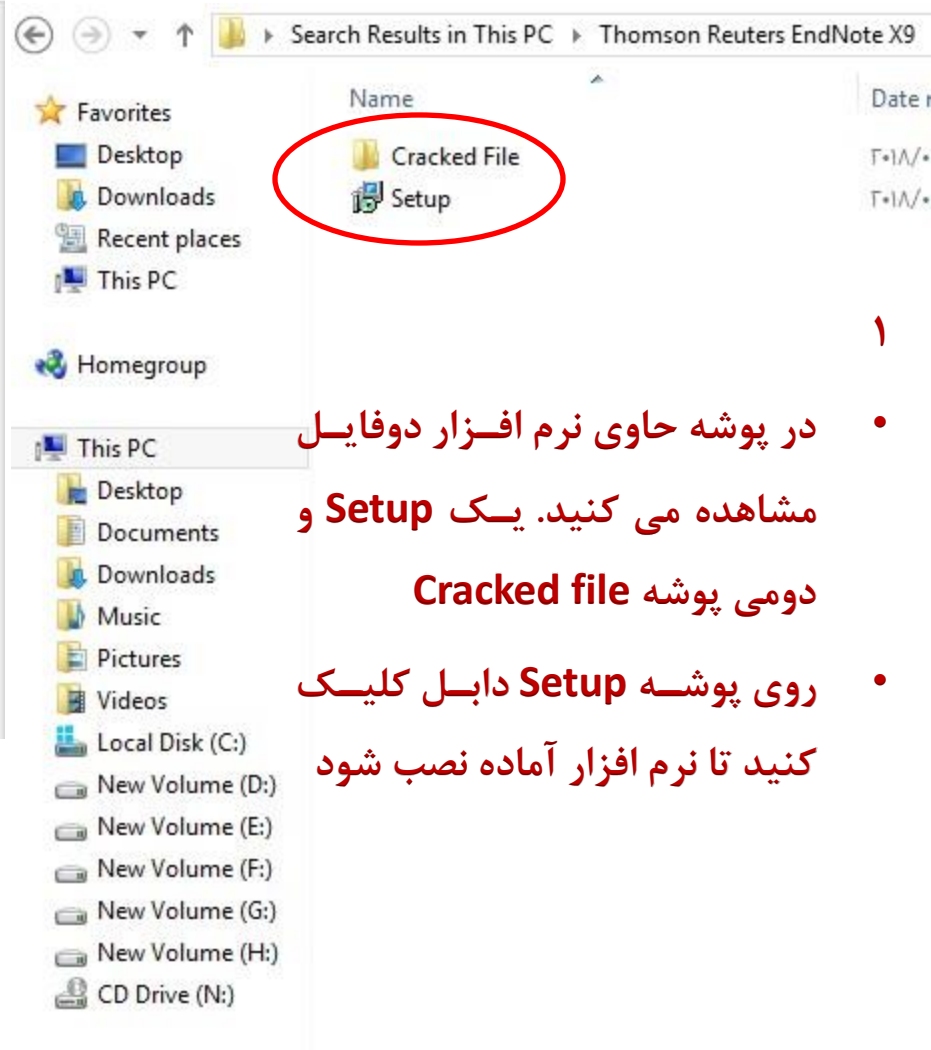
Search Results in This PC ▸ Thomson Reuters EndNote X9

Name

Date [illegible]

Cracked File

Setup

۲۰۱۸/۰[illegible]

۲۰۱۸/۰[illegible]

Favorites

Desktop

Downloads

Recent places

This PC

Homegroup

This PC

Desktop

Documents

Downloads

Music

Pictures

Videos

Local Disk (C:)

New Volume (D:)

New Volume (E:)

New Volume (F:)

New Volume (G:)

New Volume (H:)

CD Drive (N:)

۱

• در پوشه حاوی نرم افـزار دوفایـل مشاهده می کنید. یـک Setup و دومی پوشه Cracked file

• روی پوشــه Setup دابـل کلیـک کنید تا نرم افزار آماده نصب شود